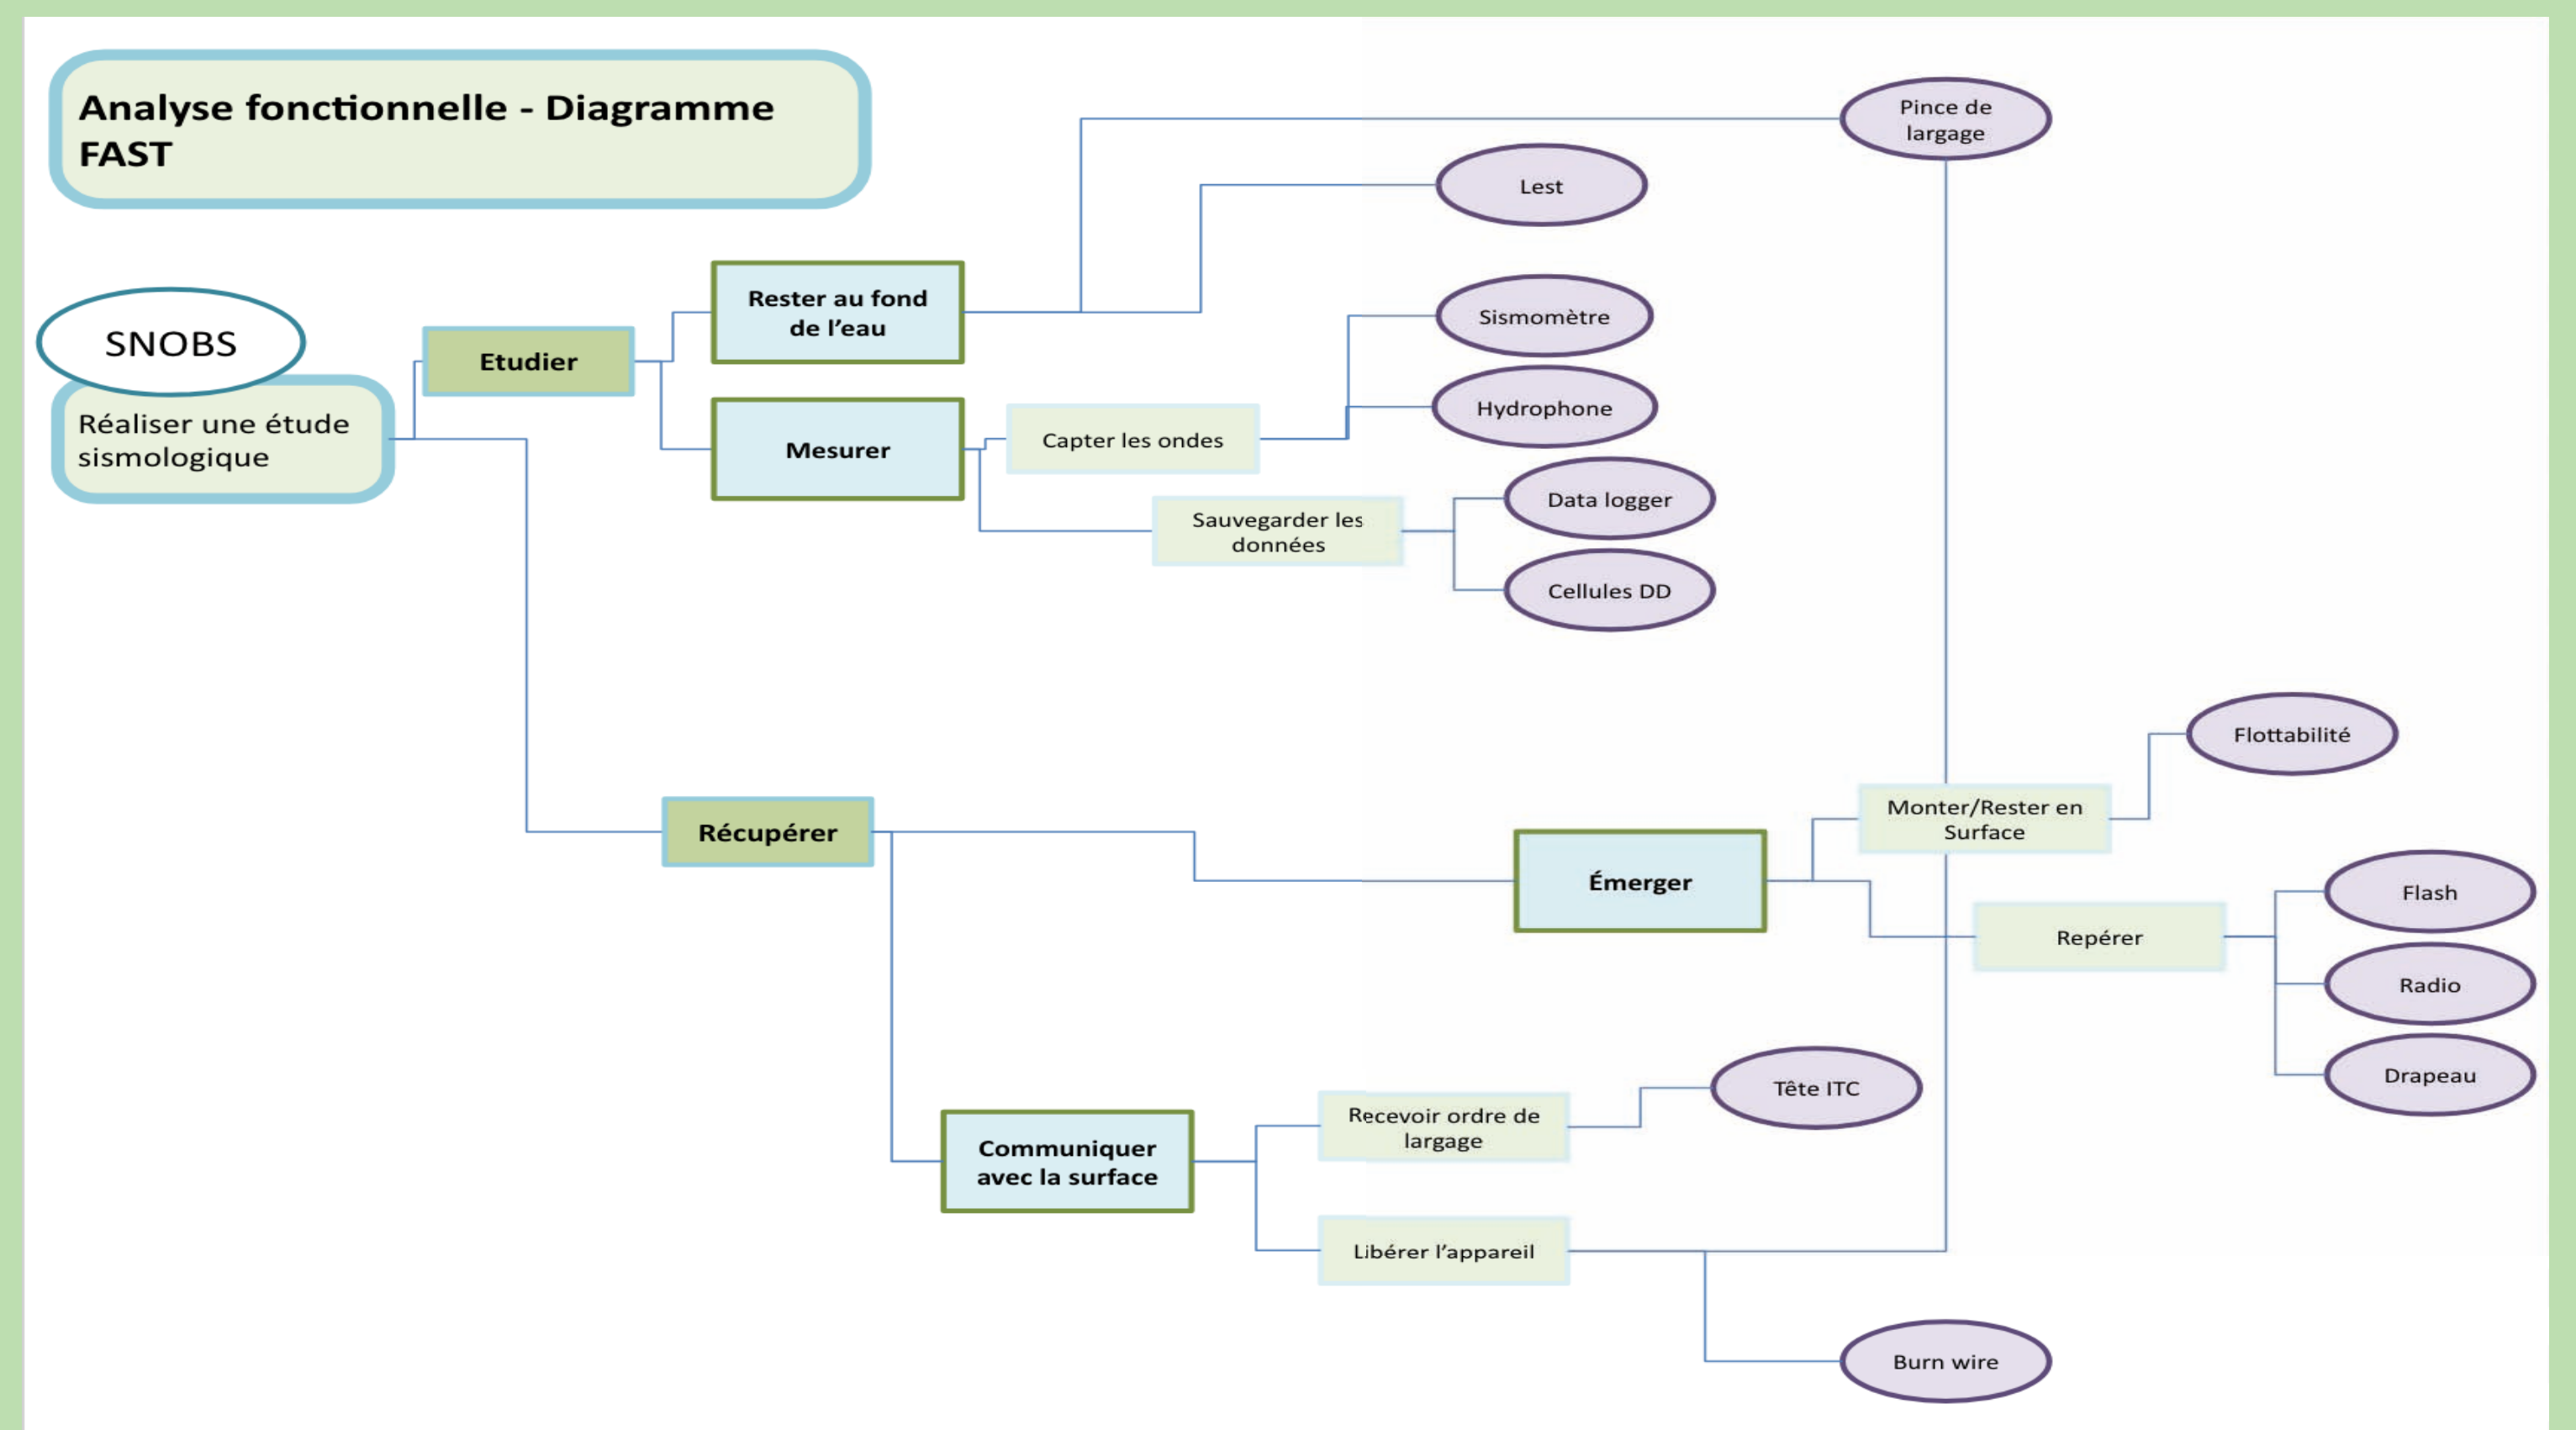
Analyse fonctionnelle - Diagramme FAST

SNOBS

Réaliser une étude sismologique

Etudier

Rester au fond de l'eau

Pince de largage

Lest

Mesurer

Capter les ondes

Sismomètre

Hydrophone

Sauvegarder les données

Data logger

Cellules DD

Récupérer

Émerger

Monter/Rester en Surface

Flottabilité

Repérer

Flash

Radio

Drapeau

Communiquer avec la surface

Recevoir ordre de largage

Tête ITC

Libérer l'appareil

Burn wire